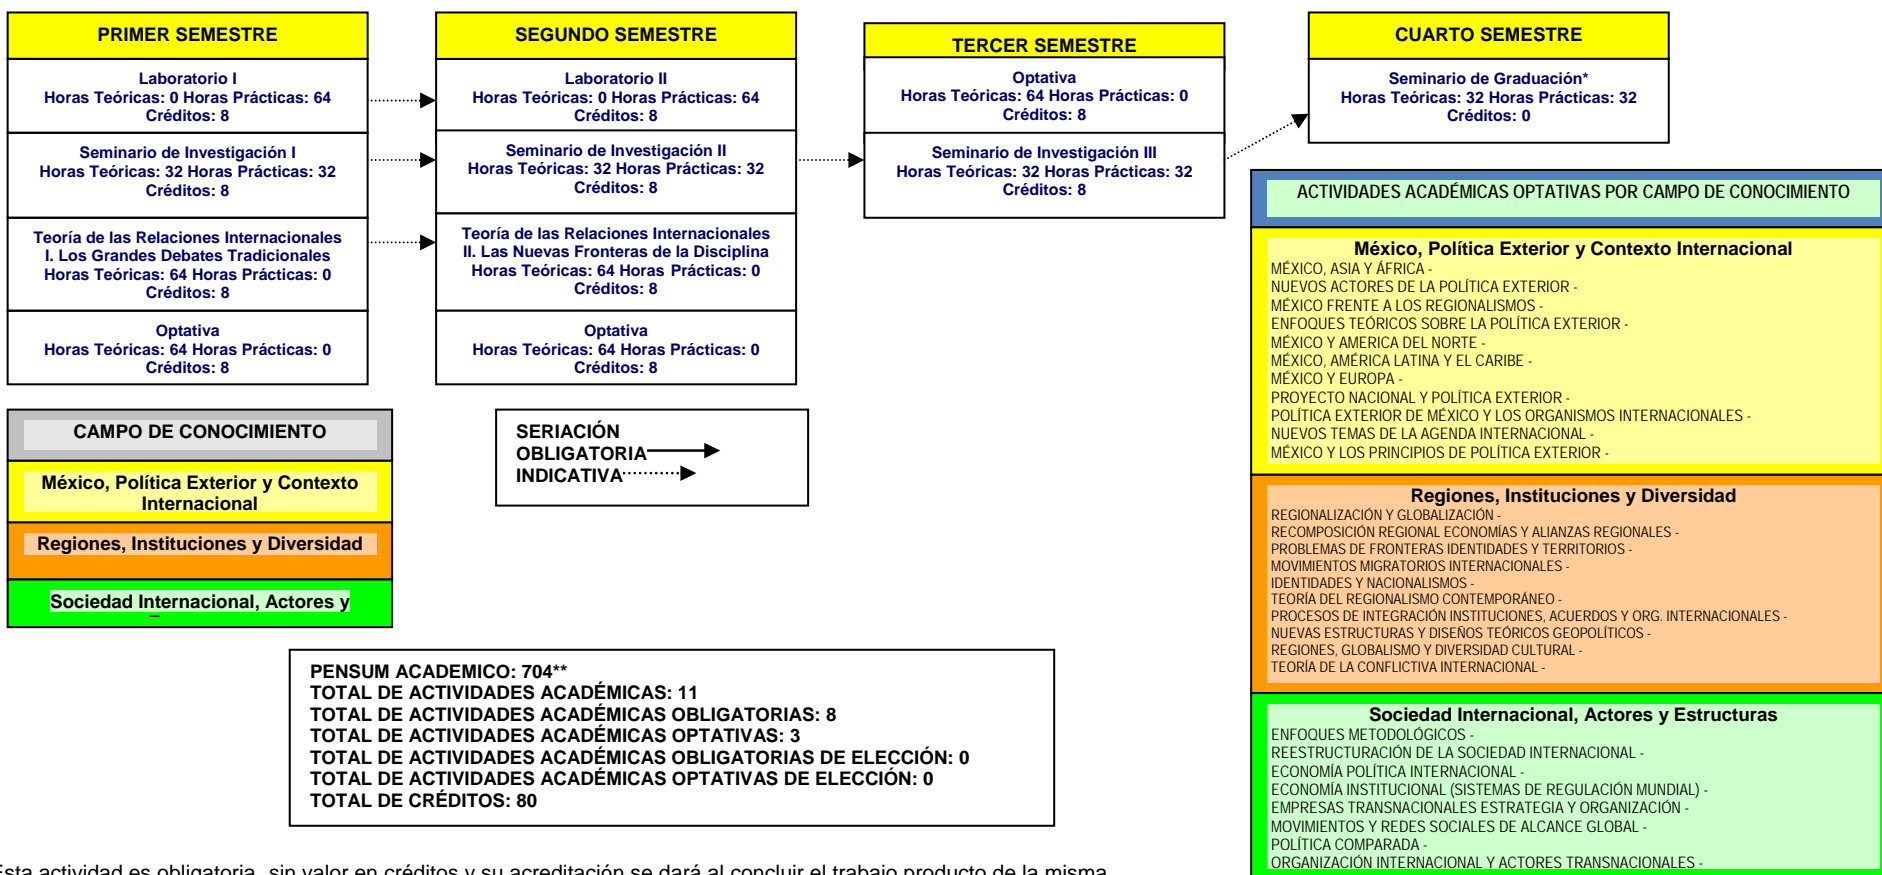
PRIMER SEMESTRE

Laboratorio I
Horas Teóricas: 0 Horas Prácticas: 64
Créditos: 8

Seminario de Investigación I
Horas Teóricas: 32 Horas Prácticas: 32
Créditos: 8

Teoría de las Relaciones Internacionales I. Los Grandes Debates Tradicionales
Horas Teóricas: 64 Horas Prácticas: 0
Créditos: 8

Optativa
Horas Teóricas: 64 Horas Prácticas: 0
Créditos: 8

SEGUNDO SEMESTRE

Laboratorio II
Horas Teóricas: 0 Horas Prácticas: 64
Créditos: 8

Seminario de Investigación II
Horas Teóricas: 32 Horas Prácticas: 32
Créditos: 8

Teoría de las Relaciones Internacionales II. Las Nuevas Fronteras de la Disciplina
Horas Teóricas: 64 Horas Prácticas: 0
Créditos: 8

Optativa
Horas Teóricas: 64 Horas Prácticas: 0
Créditos: 8

TERCER SEMESTRE

Optativa
Horas Teóricas: 64 Horas Prácticas: 0
Créditos: 8

Seminario de Investigación III
Horas Teóricas: 32 Horas Prácticas: 32
Créditos: 8

CUARTO SEMESTRE

Seminario de Graduación*
Horas Teóricas: 32 Horas Prácticas: 32
Créditos: 0

CAMPO DE CONOCIMIENTO

México, Política Exterior y Contexto Internacional

Regiones, Instituciones y Diversidad

Sociedad Internacional, Actores y

SERIACIÓN
OBLIGATORIA
INDICATIVA

ACTIVIDADES ACADÉMICAS OPTATIVAS POR CAMPO DE CONOCIMIENTO

México, Política Exterior y Contexto Internacional
MÉXICO, ASIA Y ÁFRICA -
NUEVOS ACTORES DE LA POLÍTICA EXTERIOR -
MÉXICO FRENTE A LOS REGIONALISMOS -
ENFOQUES TEÓRICOS SOBRE LA POLÍTICA EXTERIOR -
MÉXICO Y AMERICA DEL NORTE -
MÉXICO, AMÉRICA LATINA Y EL CARIBE -
MÉXICO Y EUROPA -
PROYECTO NACIONAL Y POLÍTICA EXTERIOR -
POLÍTICA EXTERIOR DE MÉXICO Y LOS ORGANISMOS INTERNACIONALES -
NUEVOS TEMAS DE LA AGENDA INTERNACIONAL -
MÉXICO Y LOS PRINCIPIOS DE POLÍTICA EXTERIOR -

Regiones, Instituciones y Diversidad
REGIONALIZACIÓN Y GLOBALIZACIÓN -
RECOMPOSICIÓN REGIONAL ECONOMÍAS Y ALIANZAS REGIONALES -
PROBLEMAS DE FRONTERAS IDENTIDADES Y TERRITORIOS -
MOVIMIENTOS MIGRATORIOS INTERNACIONALES -
IDENTIDADES Y NACIONALISMOS -
TEORÍA DEL REGIONALISMO CONTEMPORÁNEO -
PROCESOS DE INTEGRACIÓN INSTITUCIONES, ACUERDOS Y ORG. INTERNACIONALES -
NUEVAS ESTRUCTURAS Y DISEÑOS TEÓRICOS GEOPOLÍTICOS -
REGIONES, GLOBALISMO Y DIVERSIDAD CULTURAL -
TEORÍA DE LA CONFLICTIVA INTERNACIONAL -

Sociedad Internacional, Actores y Estructuras
ENFOQUES METODOLÓGICOS -
REESTRUCTURACIÓN DE LA SOCIEDAD INTERNACIONAL -
ECONOMÍA POLÍTICA INTERNACIONAL -
ECONOMÍA INSTITUCIONAL (SISTEMAS DE REGULACIÓN MUNDIAL) -
EMPRESAS TRANSNACIONALES ESTRATEGIA Y ORGANIZACIÓN -
MOVIMIENTOS Y REDES SOCIALES DE ALCANCE GLOBAL -
POLÍTICA COMPARADA -
ORGANIZACIÓN INTERNACIONAL Y ACTORES TRANSNACIONALES -

PENSUM ACADEMICO: 704**
TOTAL DE ACTIVIDADES ACADÉMICAS: 11
TOTAL DE ACTIVIDADES ACADÉMICAS OBLIGATORIAS: 8
TOTAL DE ACTIVIDADES ACADÉMICAS OPTATIVAS: 3
TOTAL DE ACTIVIDADES ACADÉMICAS OBLIGATORIAS DE ELECCIÓN: 0
TOTAL DE ACTIVIDADES ACADÉMICAS OPTATIVAS DE ELECCIÓN: 0
TOTAL DE CRÉDITOS: 80

Esta actividad es obligatoria, sin valor en créditos y su acreditación se dará al concluir el trabajo producto de la misma.